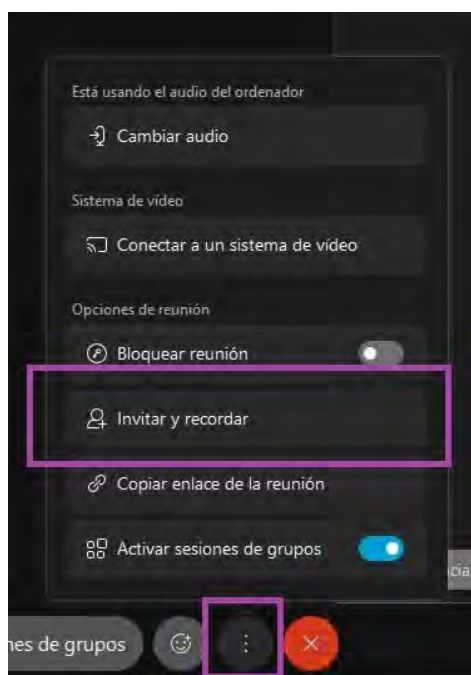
Está usando el audio del ordenador

Cambiar audio

Sistema de vídeo

Conectar a un sistema de vídeo

Opciones de reunión

Bloquear reunión

Invitar y recordar

Copiar enlace de la reunión

Activar sesiones de grupos

cia

nes de grupos